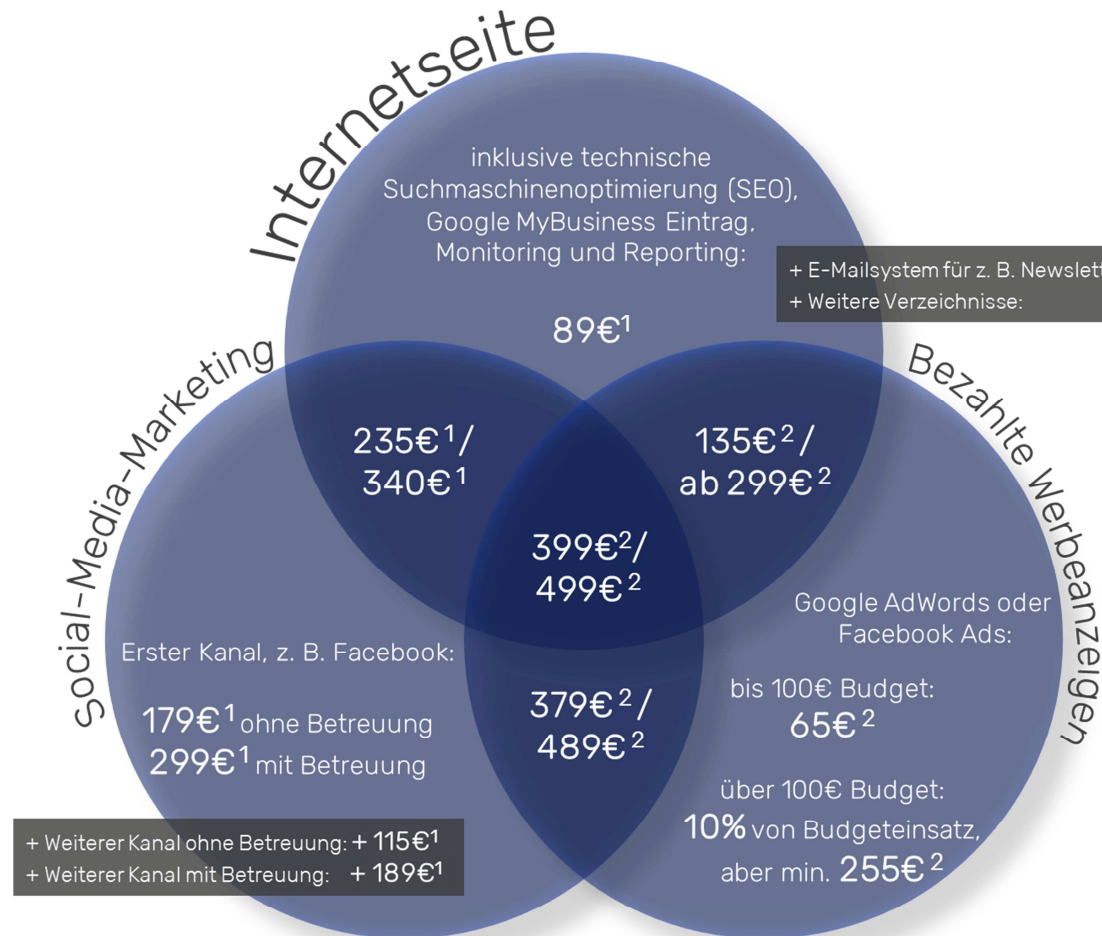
Internetseite

inklusive technische Suchmaschinenoptimierung (SEO), Google MyBusiness Eintrag, Monitoring und Reporting:

89€$^1$

+ E-Mailsystem für z. B. Newslett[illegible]
+ Weitere Verzeichnisse:

Social-Media-Marketing

Bezahlte Werbeanzeigen

235€$^1$/ 340€$^1$

135€$^2$/ ab 299€$^2$

399€$^2$/ 499€$^2$

Erster Kanal, z. B. Facebook:

179€$^1$ ohne Betreuung
299€$^1$ mit Betreuung

379€$^2$/ 489€$^2$

Google AdWords oder Facebook Ads:

bis 100€ Budget:
65€$^2$

über 100€ Budget:
10% von Budgeteinsatz, aber min. 255€$^2$

+ Weiterer Kanal ohne Betreuung: + 115€$^1$
+ Weiterer Kanal mit Betreuung: + 189€$^1$